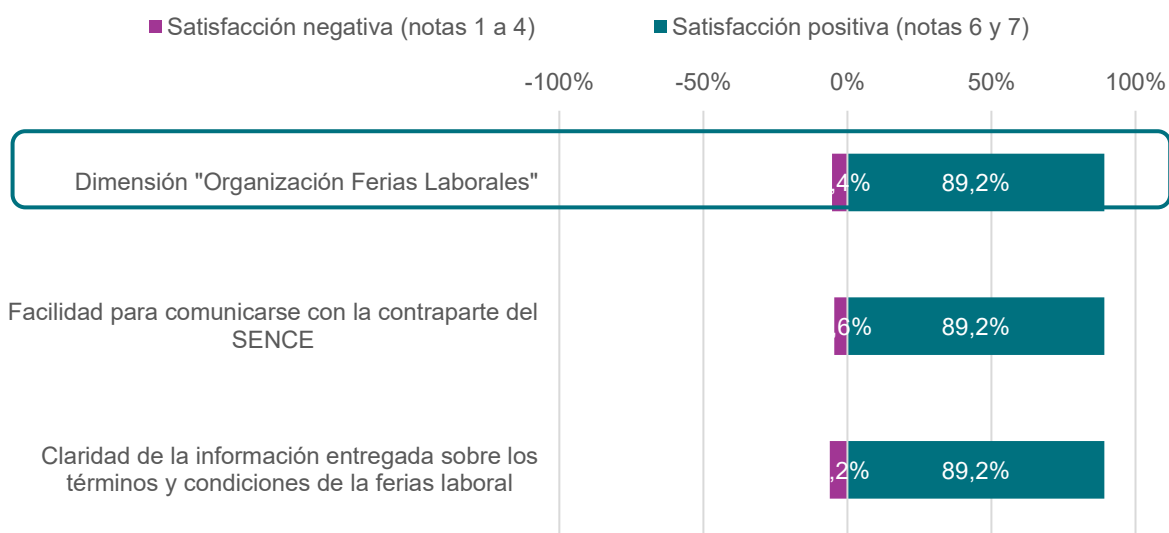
Satisfacción negativa (notas 1 a 4)  Satisfacción positiva (notas 6 y 7)

-100%  -50%  0%  50%  100%

Dimensión "Organización Ferias Laborales"  ,4%  89,2%

Facilidad para comunicarse con la contraparte del SENCE  ,6%  89,2%

Claridad de la información entregada sobre los términos y condiciones de la ferias laboral  ,2%  89,2%